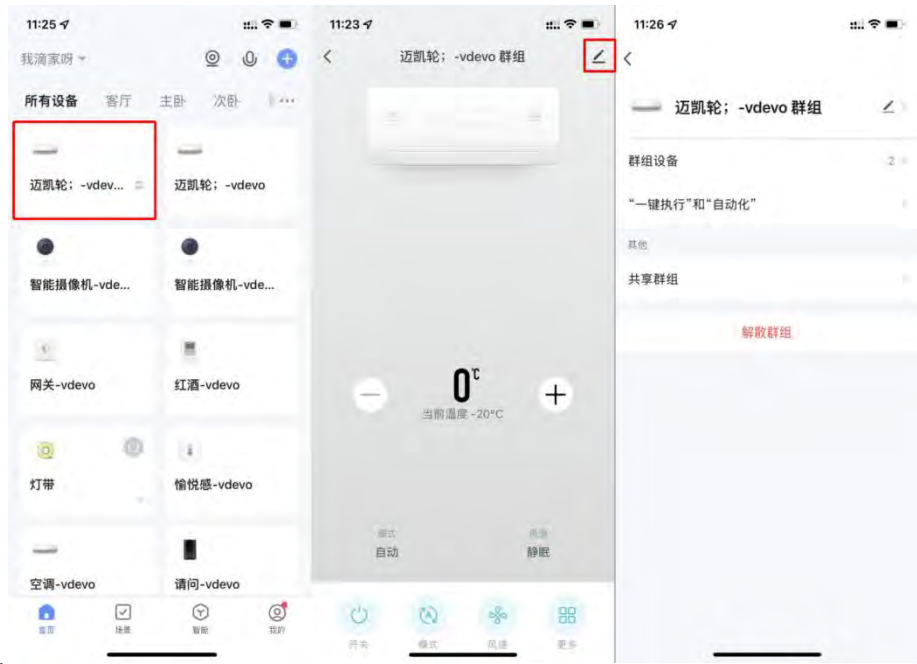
11:25

我滴家呀

所有设备 客厅 主卧 次卧 ···

迈凯轮；-vdev...

迈凯轮；-vdevo

智能摄像机-vde...

智能摄像机-vde...

网关-vdevo

红酒-vdevo

灯带

愉悦感-vdevo

空调-vdevo

请问-vdevo

首页 场景 智能 我的

11:23

迈凯轮；-vdevo 群组

0℃

当前温度 -20°C

模式
自动

风速
静眠

开关 模式 风速 更多

11:26

迈凯轮；-vdevo 群组

群组设备 2

“一键执行”和“自动化”

其他

共享群组

解散群组